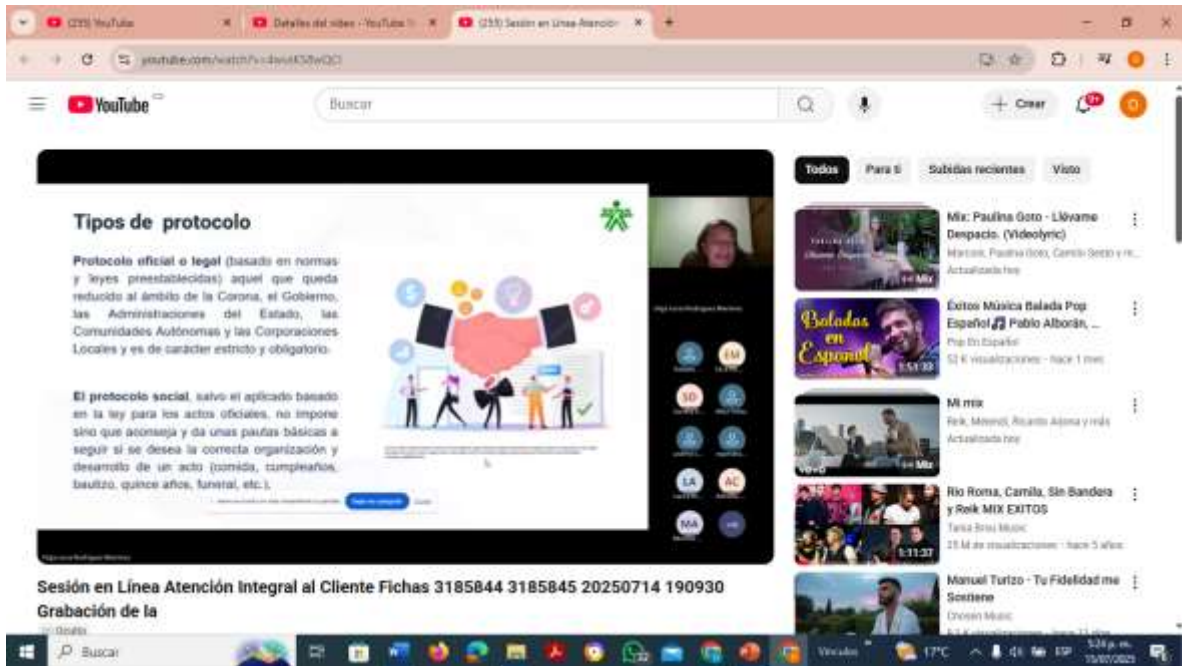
(235) YouTube
Detalles del video - YouTube
(233) Sesión en Línea Atención
youtube.com/watch?v=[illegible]

YouTube
Buscar
Crear
9+
O

Tipos de protocolo

Protocolo oficial o legal (basado en normas y leyes preestablecidas) aquel que queda reducido al ámbito de la Corona, el Gobierno, las Administraciones del Estado, las Comunidades Autónomas y las Corporaciones Locales y es de carácter estricto y obligatorio.

El protocolo social, salvo el aplicado basado en la ley para los actos oficiales, no impone sino que aconseja y da unas pautas básicas a seguir si se desea la correcta organización y desarrollo de un acto (comida, cumpleaños, bautizo, quince años, funeral, etc.).

EM
SD
LA
AC
MA

Sesión en Línea Atención Integral al Cliente Fichas 3185844 3185845 20250714 190930 Grabación de la

Todos
Para ti
Subidas recientes
Visto

Mix: Paulina Goto - Llévame Despacio. (Videolyric)
Marconi, Paulina Goto, Camilo Sesto y m...
Actualizada hoy
Mix

Éxitos Música Balada Pop Español 🎵 Pablo Alborán, ...
Pop En Español
52 K visualizaciones · hace 1 mes
Baladas en Español
1:51:33

Mi mix
Reik, Morat, Ricardo Arjona y más
Actualizada hoy
Mix

Rio Roma, Camila, Sin Bandera y Reik MIX EXITOS
Tania Brito Music
23 M de visualizaciones · hace 5 años
1:11:37

Manuel Turizo - Tu Fidelidad me Sostiene
Chosen Music

Buscar
Vinculos
17°C
5:24 p. m.
15/07/2025